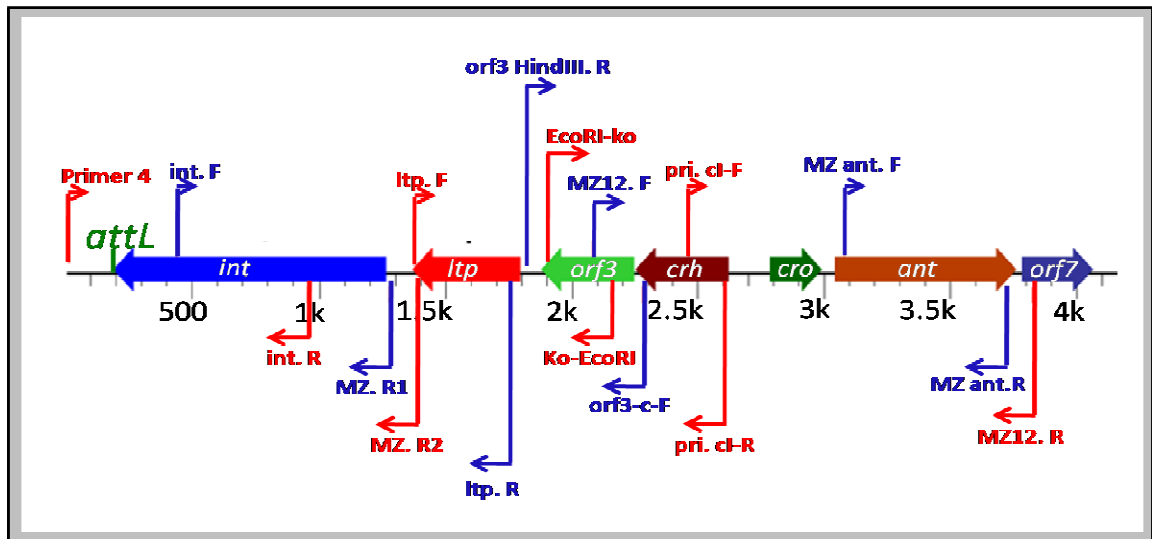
orf3 HindIII. R

EcoRI-ko

Primer 4

int. F

ltp. F

pri. cI-F

MZ ant. F

MZ12. F

attL

int

ltp

orf3

crh

cro

ant

orf7

500

1k

1.5k

2k

2.5k

3k

3.5k

4k

int. R

MZ. R1

MZ. R2

ltp. R

Ko-EcoRI

orf3-c-F

pri. cI-R

MZ ant.R

MZ12. R